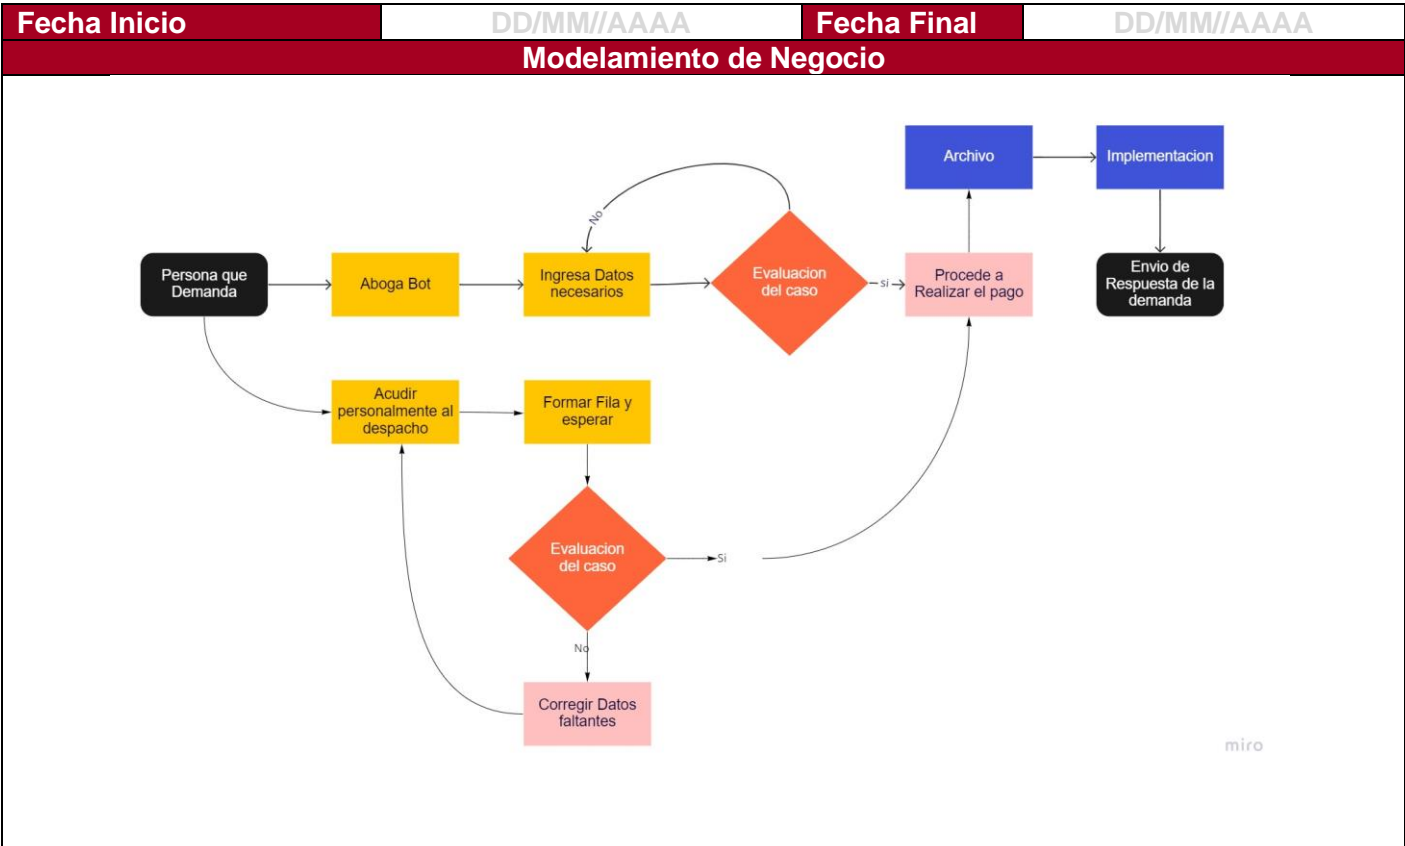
| Fecha Inicio | DD/MM//AAAA | Fecha Final | DD/MM//AAAA |
|---|---|---|---|

Modelamiento de Negocio

Archivo

Implementacion

No

Persona que Demanda

Aboga Bot

Ingresa Datos necesarios

Evaluacion del caso

Si

Procede a Realizar el pago

Envio de Respuesta de la demanda

Acudir personalmente al despacho

Formar Fila y esperar

Evaluacion del caso

Si

No

Corregir Datos faltantes

miro